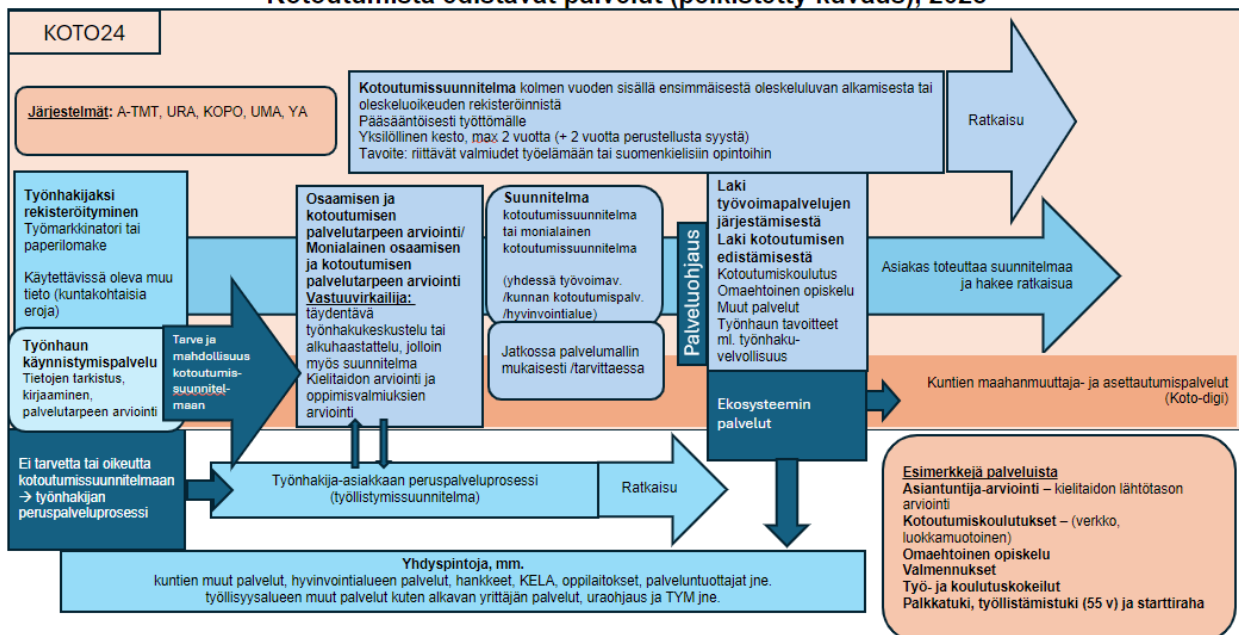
Kotoutumista edistävät palvelut (pelkistetty kuvaus), 2025

KOTO24

Järjestelmät: A-TMT, URA, KOPO, UMA, YA

Kotoutumissuunnitelma kolmen vuoden sisällä ensimmäisestä oleskeluluvan alkamisesta tai oleskeluoikeuden rekisteröinnistä
Pääsääntöisesti työttömälle
Yksilöllinen kesto, max 2 vuotta (+ 2 vuotta perustellusta syystä)
Tavoite: riittävät valmiudet työelämään tai suomenkielisiin opintoihin

Ratkaisu

Työnhakijaksi rekisteröityminen
Työmarkkinatori tai paperilomake

Käytettävissä oleva muu tieto (kuntakohtaisia eroja)

Työnhaun käynnistymispalvelu
Tietojen tarkistus, kirjaaminen, palvelutarpeen arviointi

Tarve ja mahdollisuus kotoutumissuunnitelmaan

Osaamisen ja kotoutumisen palvelutarpeen arviointi/ Monialainen osaamisen ja kotoutumisen palvelutarpeen arviointi
Vastuuvirkailija:
täydentävä työnhakukeskustelu tai alkuhaastattelu, jolloin myös suunnitelma
Kielitaidon arviointi ja oppimisvalmiuksien arviointi

Suunnitelma
kotoutumissuunnitelma tai monialainen kotoutumissuunnitelma

(yhdessä työvoimav. /kunnan kotoutumispalv. /hyvinvointialue)

Jatkossa palvelumallin mukaisesti /tarvittaessa

Palveluohjaus

Laki työvoimapalvelujen järjestämisestä
Laki kotoutumisen edistämisestä
Kotoutumiskoulutus
Omaehtoinen opiskelu
Muut palvelut
Työnhaun tavoitteet ml. työnhakuvelvollisuus

Asiakas toteuttaa suunnitelmaa ja hakee ratkaisua

Kuntien maahanmuuttaja- ja asettautumispalvelut (Koto-digi)

Ekosysteemin palvelut

Ei tarvetta tai oikeutta kotoutumissuunnitelmaan → työnhakijan peruspalveluprosessi

Työnhakija-asiakkaan peruspalveluprosessi (työllistymissuunnitelma)

Ratkaisu

Esimerkkejä palveluista
Asiantuntija-arviointi – kielitaidon lähtötason arviointi
Kotoutumiskoulutukset – (verkko, luokkamuotoinen)
Omaehtoinen opiskelu
Valmennukset
Työ- ja koulutuskokeilut
Palkkatuki, työllistämistuki (55 v) ja starttiraha

Yhdyspintoja, mm.
kuntien muut palvelut, hyvinvointialueen palvelut, hankkeet, KELA, oppilaitokset, palveluntuottajat jne.
työllisyysalueen muut palvelut kuten alkavan yrittäjän palvelut, uraohjaus ja TYM jne.